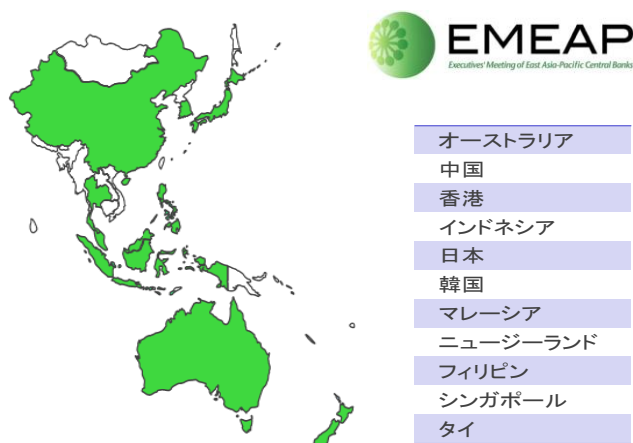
EMEAP
Executives' Meeting of East Asia-Pacific Central Banks

| オーストラリア |
|---|
| 中国 |
| 香港 |
| インドネシア |
| 日本 |
| 韓国 |
| マレーシア |
| ニュージーランド |
| フィリピン |
| シンガポール |
| タイ |